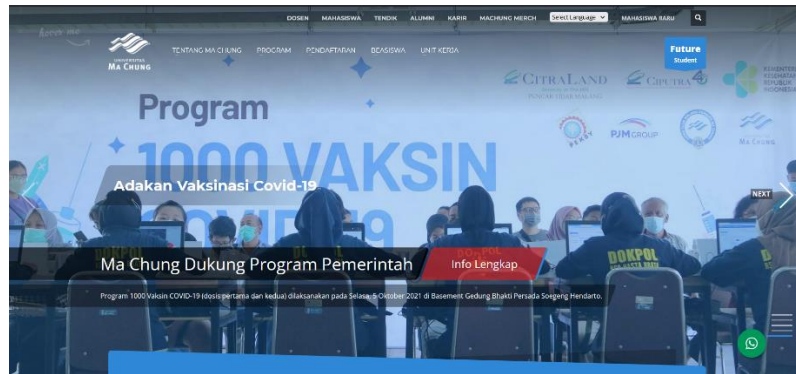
DOSEN MAHASISWA TENDIK ALUMNI KARIR MACHUNG MERCH Select Language MAHASISWA BARU

UNIVERSITAS MA CHUNG

TENTANG MA CHUNG PROGRAM PENDAFTARAN BEASISWA UNIT KERJA

Future Student

CITRALAND PUNCAK TIDAR MALANG

CIPUTRA

KEMENTERIAN KESEHATAN REPUBLIK INDONESIA

Program 1000 VAKSIN COVID-19

PJM GROUP

MA CHUNG

Adakan Vaksinasi Covid-19

NEXT

DOKPOL

Ma Chung Dukung Program Pemerintah

Info Lengkap

Program 1000 Vaksin COVID-19 (dosis pertama dan kedua) dilaksanakan pada Selasa, 5 Oktober 2021 di Basement Gedung Bhakti Persada Soegeng Hendarto.